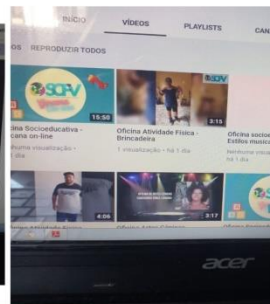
INÍCIO VÍDEOS PLAYLISTS CAN

OS REPRODUZIR TODOS

SCFV

15:50

icina Socioeducativa - cana on-line

enhuma visualização · 1 dia

SCFV

3:15

Oficina Atividade Física - Brincadeira

1 visualização · há 1 dia

Oficina socio Estilos music

Nenhuma visua há 1 dia

6:09

3:17

acer